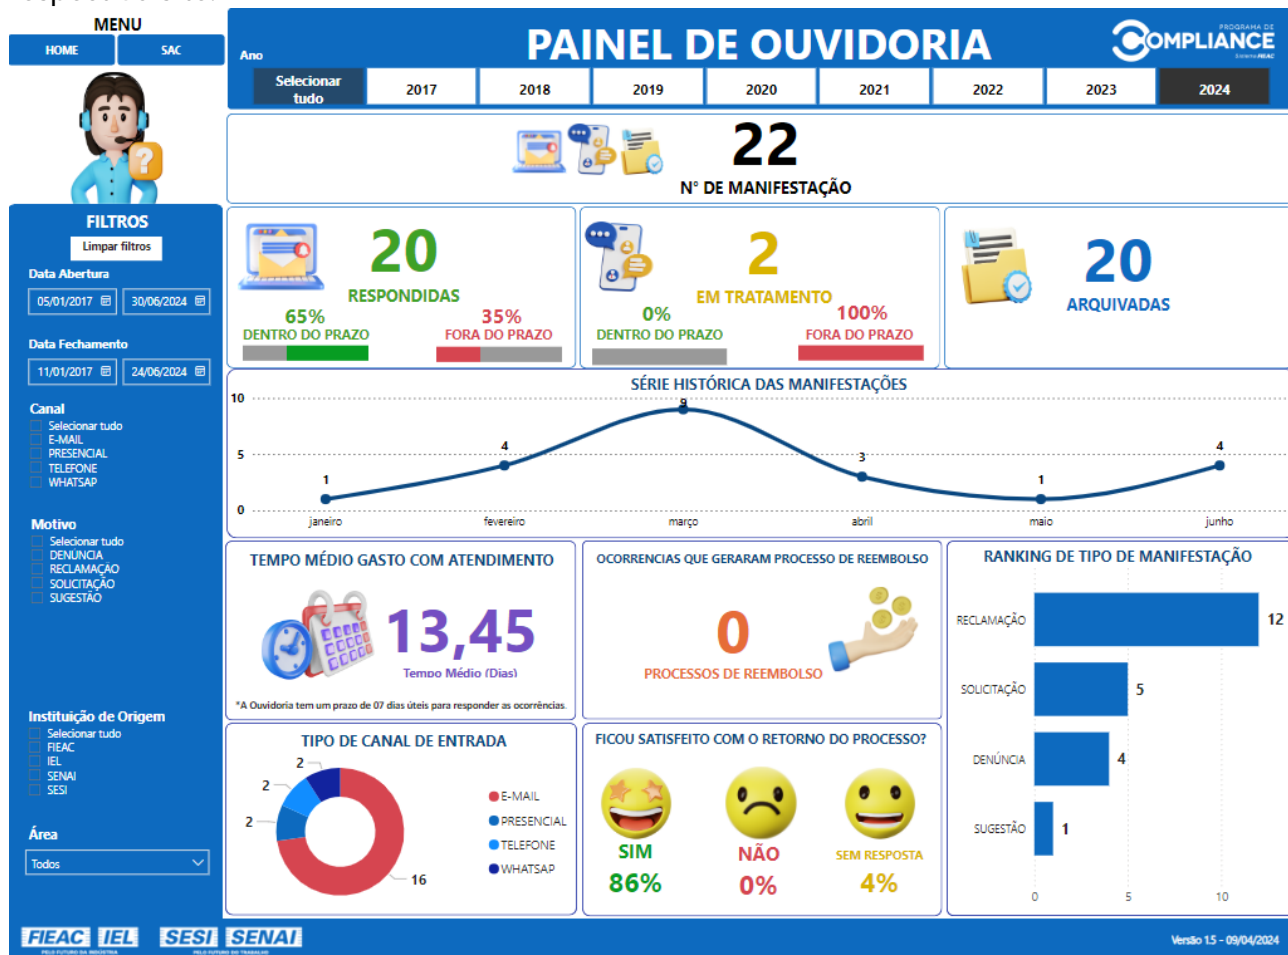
MENU

HOME

SAC

FILTROS

Limpar filtros

Data Abertura

05/01/2017

30/06/2024

Data Fechamento

11/01/2017

24/06/2024

Canal

Selecionar tudo
E-MAIL
PRESENCIAL
TELEFONE
WHATSAP

Motivo

Selecionar tudo
DENÚNCIA
RECLAMAÇÃO
SOLICITAÇÃO
SUGESTÃO

Instituição de Origem

Selecionar tudo
FIEAC
IEL
SENAI
SESI

Área

Todos

Ano

PAINEL DE OUVIDORIA

PROGRAMA DE COMPLIANCE Sistema FIEAC

| Selecionar tudo | 2017 | 2018 | 2019 | 2020 | 2021 | 2022 | 2023 | 2024 |
|---|---|---|---|---|---|---|---|---|

22

N° DE MANIFESTAÇÃO

20

RESPONDIDAS

65%
DENTRO DO PRAZO

35%
FORA DO PRAZO

2

EM TRATAMENTO

0%
DENTRO DO PRAZO

100%
FORA DO PRAZO

20

ARQUIVADAS

SÉRIE HISTÓRICA DAS MANIFESTAÇÕES

10
5
0

1
4
9
3
1
4

janeiro
fevereiro
março
abril
maio
junho

TEMPO MÉDIO GASTO COM ATENDIMENTO

13,45

Tempo Médio (Dias)

*A Ouvidoria tem um prazo de 07 dias úteis para responder as ocorrências.

OCORRENCIAS QUE GERARAM PROCESSO DE REEMBOLSO

0

PROCESSOS DE REEMBOLSO

RANKING DE TIPO DE MANIFESTAÇÃO

RECLAMAÇÃO
12
SOLICITAÇÃO
5
DENÚNCIA
4
SUGESTÃO
1

0
5
10

TIPO DE CANAL DE ENTRADA

2
2
2
16

E-MAIL
PRESENCIAL
TELEFONE
WHATSAP

FICOU SATISFEITO COM O RETORNO DO PROCESSO?

SIM
86%

NÃO
0%

SEM RESPOSTA
4%

FIEAC IEL SESI SENAI

Versão 1.5 - 09/04/2024